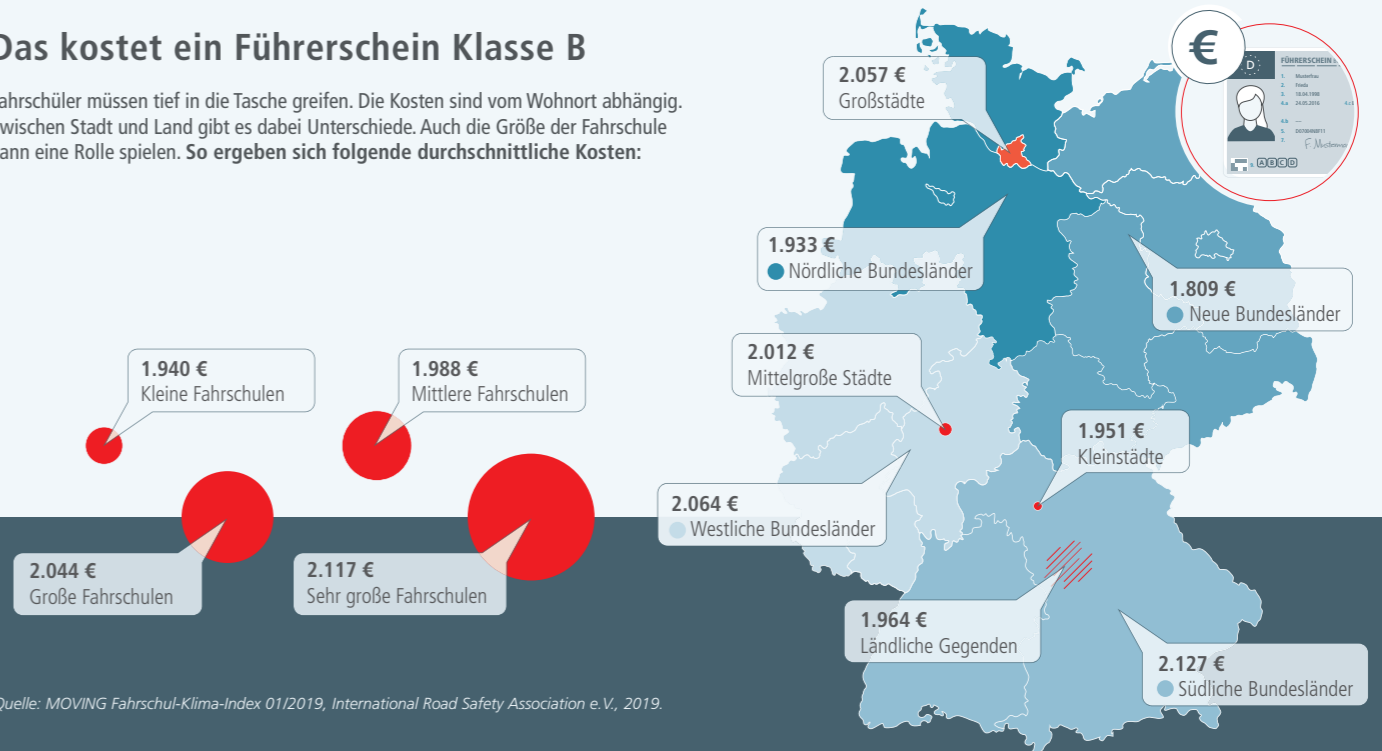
Das kostet ein Führerschein Klasse B

ahrschüler müssen tief in die Tasche greifen. Die Kosten sind vom Wohnort abhängig. wischen Stadt und Land gibt es dabei Unterschiede. Auch die Größe der Fahrschule ann eine Rolle spielen. **So ergeben sich folgende durchschnittliche Kosten:**

1.940 €
Kleine Fahrschulen

1.988 €
Mittlere Fahrschulen

2.044 €
Große Fahrschulen

2.117 €
Sehr große Fahrschulen

2.057 €
Großstädte

1.933 €
Nördliche Bundesländer

1.809 €
Neue Bundesländer

2.012 €
Mittelgroße Städte

1.951 €
Kleinstädte

2.064 €
Westliche Bundesländer

1.964 €
Ländliche Gegenden

2.127 €
Südliche Bundesländer

€

D
FÜHRERSCHEIN
1. Musterfrau
2. Frieda
3. 10.04.1990
4.a 24.05.2016
4.b —
5. D0T0M4N8T1
7. F. Musterfrau
A B C D

Quelle: MOVING Fahrschul-Klima-Index 01/2019, International Road Safety Association e.V., 2019.